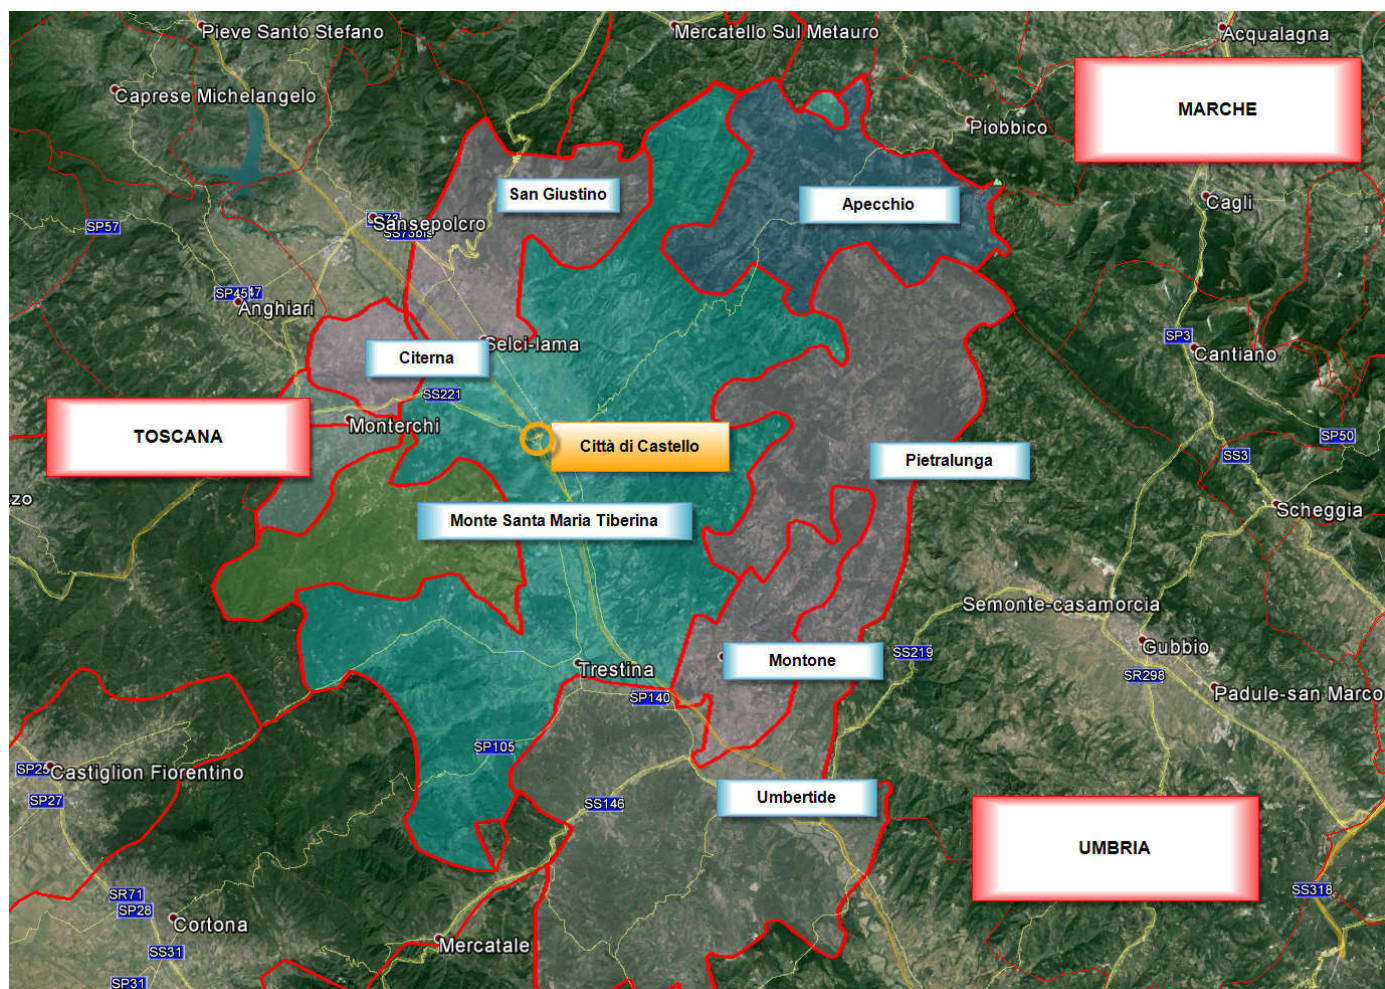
Pieve Santo Stefano
Mercatello Sul Metauro
Acqualagna
Caprese Michelangelo
MARCHE
Piobbico
San Giustino
Apecchio
Cagli
Sansepolcro
SP57
SP45
Anghiari
SP3
Citerna
Selci-lama
Cantiano
SS221
TOSCANA
Monterchi
Città di Castello
Pietralunga
SP50
SS3
zo
Scheggia
Monte Santa Maria Tiberina
Semonte-casamorcia
Gubbio
Montone
SS219
Trestina
SR298
SP140
Padule-san Marco
SP105
SP2
Castiglion Fiorentino
SP27
SS146
Umbertide
UMBRIA
SR71
SP28
Cortona
SS318
SS31
Mercatale
SP31